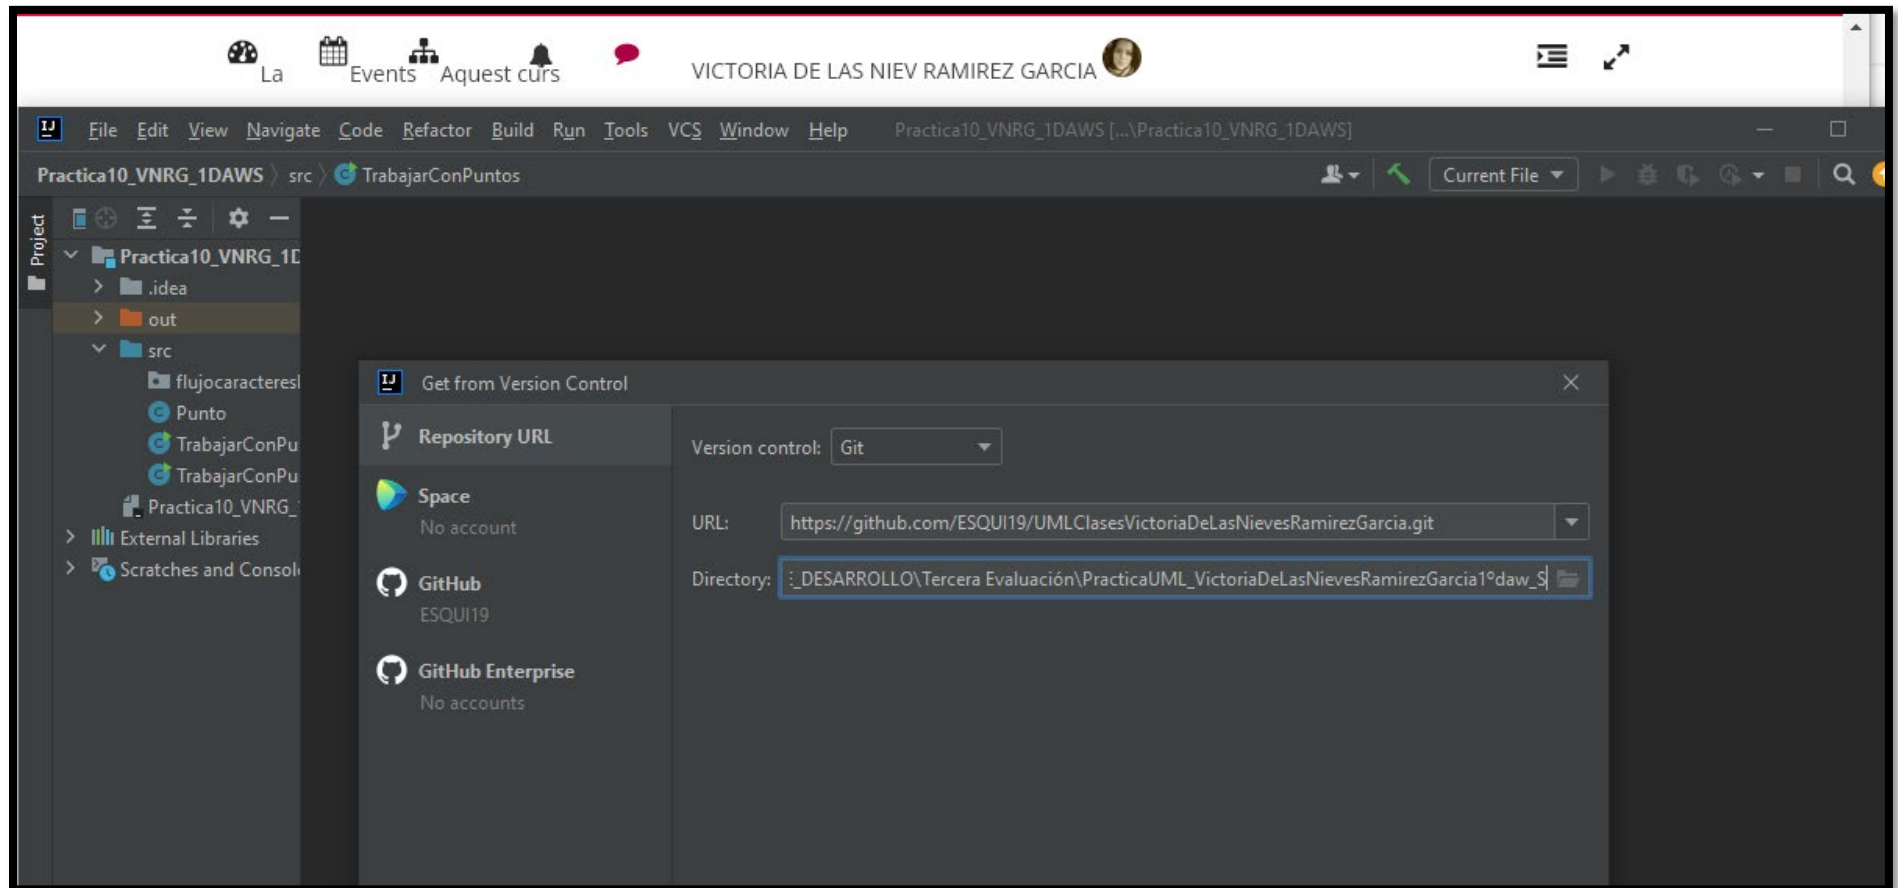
La Events Aquest curs VICTORIA DE LAS NIEV RAMIREZ GARCIA

File Edit View Navigate Code Refactor Build Run Tools VCS Window Help Practica10_VNRG_1DAWS [...\Practica10_VNRG_1DAWS]

Practica10_VNRG_1DAWS › src › TrabajarConPuntos Current File

Project
Practica10_VNRG_1D
.idea
out
src
flujocaracteresl
Punto
TrabajarConPu
TrabajarConPu
Practica10_VNRG_
External Libraries
Scratches and Consol

Get from Version Control

Repository URL
Space
No account
GitHub
ESQUI19
GitHub Enterprise
No accounts

Version control: Git
URL: https://github.com/ESQUI19/UMLClasesVictoriaDeLasNievesRamirezGarcia.git
Directory: :_DESARROLLO\Tercera Evaluación\PracticaUML_VictoriaDeLasNievesRamirezGarcia1ºdaw_S